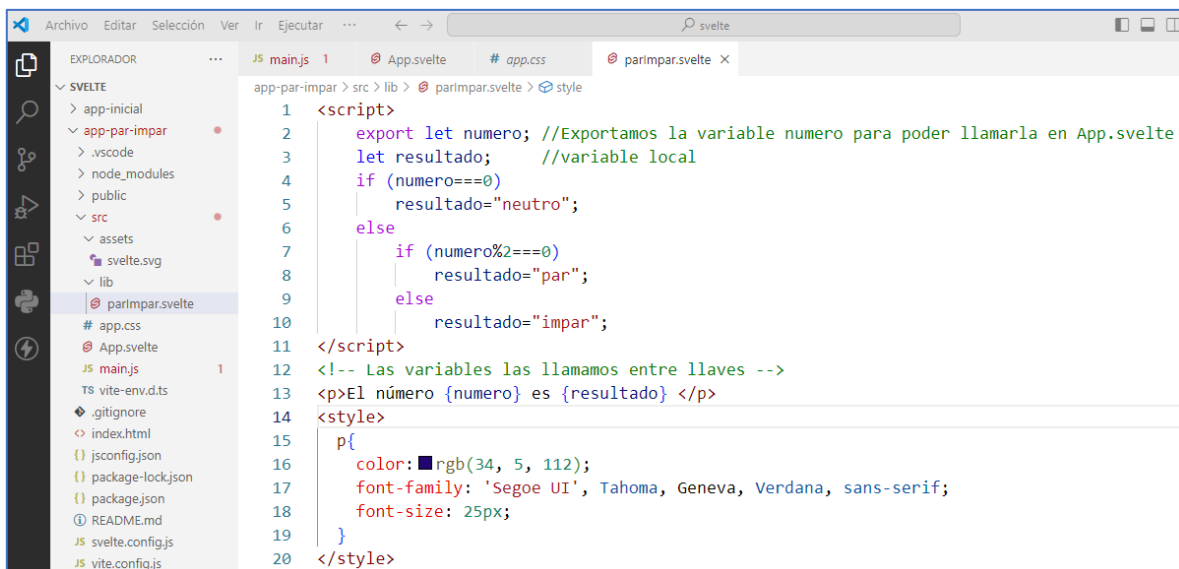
Archivo Editar Selección Ver Ir Ejecutar ··· ← → svelte

EXPLORADOR ···
SVELTE
> app-inicial
∨ app-par-impar
> .vscode
> node_modules
> public
∨ src
∨ assets
svelte.svg
∨ lib
parImpar.svelte
# app.css
App.svelte
JS main.js 1
TS vite-env.d.ts
.gitignore
index.html
{} jsconfig.json
{} package-lock.json
{} package.json
README.md
JS svelte.config.js
JS vite.config.js

JS main.js 1 | App.svelte | # app.css | parImpar.svelte ×

app-par-impar > src > lib > parImpar.svelte > style

1 <script>
2 export let numero; //Exportamos la variable numero para poder llamarla en App.svelte
3 let resultado; //variable local
4 if (numero===0)
5 resultado="neutro";
6 else
7 if (numero%2===0)
8 resultado="par";
9 else
10 resultado="impar";
11 </script>
12 <!-- Las variables las llamamos entre llaves -->
13 <p>El número {numero} es {resultado} </p>
14 <style>
15 p{
16 color: rgb(34, 5, 112);
17 font-family: 'Segoe UI', Tahoma, Geneva, Verdana, sans-serif;
18 font-size: 25px;
19 }
20 </style>